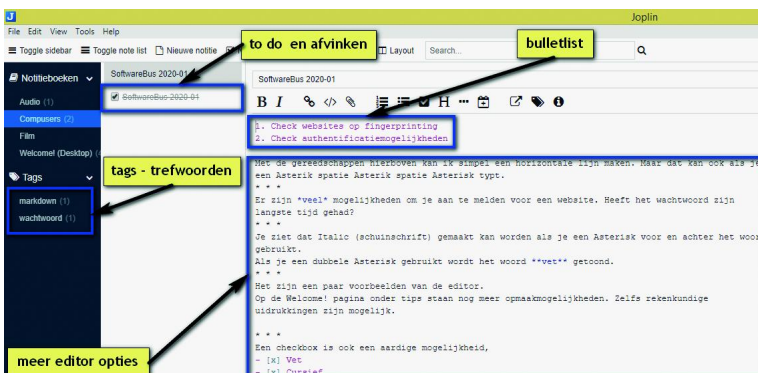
Joplin

File Edit View Tools Help

Toggle sidebar Toggle note list Nieuwe notitie

to do en afvinken

Layout Search...

bulletlist

Notitieboeken

Audio (1)

Compusers (2)

Film

Welcome! (Desktop) (5)

Tags

markdown (1)

wachtwoord (1)

tags - trefwoorden

SoftwareBus 2020-01

SoftwareBus 2020-01

SoftwareBus 2020-01

1. Check websites op fingerprinting
2. Check authentificatiemogelijkheden

Met de gereedschappen hierboven kan ik simpel een horizontale lijn maken. Maar dat kan ook als je een Asterik spatie Asterik spatie Asterisk typt.
* * *
Er zijn *veel* mogelijkheden om je aan te melden voor een website. Heeft het wachtwoord zijn langste tijd gehad?
* * *
Je ziet dat Italic (schuinschrift) gemaakt kan worden als je een Asterisk voor en achter het woord gebruikt.
Als je een dubbele Asterisk gebruikt wordt het woord **vet** getoond.
* * *
Het zijn een paar voorbeelden van de editor.
Op de Welcome! pagina onder tips staan nog meer opmaakmogelijkheden. Zelfs rekenkundige uidrukkingen zijn mogelijk.

* * *
Een checkbox is ook een aardige mogelijkheid,
- [x] Vet
- [x] Cursief

meer editor opties